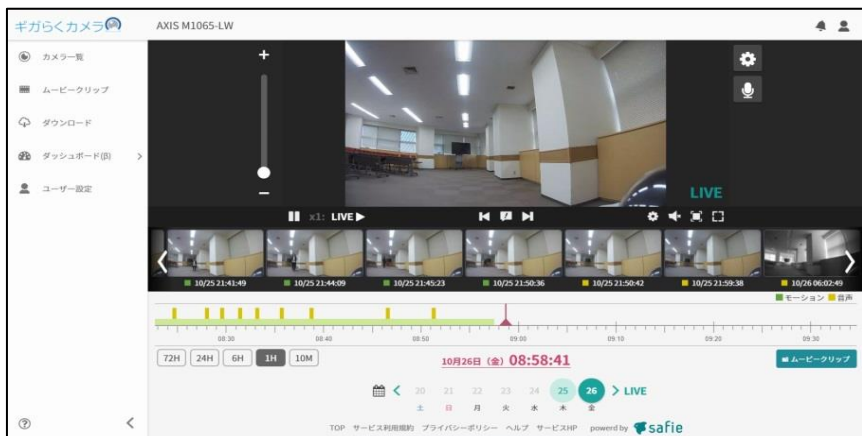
ギガらくカメラ

AXIS M1065-LW

カメラ一覧

ムービークリップ

ダウンロード

ダッシュボード(β)

ユーザー設定

+

−

LIVE

x1: LIVE ▶

10/25 21:41:49

10/25 21:44:09

10/25 21:45:23

10/25 21:50:36

10/25 21:50:42

10/25 21:59:38

10/26 06:02:49

モーション 音声

08:30

08:40

08:50

09:00

09:10

09:20

09:30

72H 24H 6H 1H 10M

10月26日 (金) 08:58:41

ムービークリップ

20 21 22 23 24 25 26 > LIVE

土 日 月 火 水 木 金

TOP サービス利用規約 プライバシーポリシー ヘルプ サービスHP powerd by safie